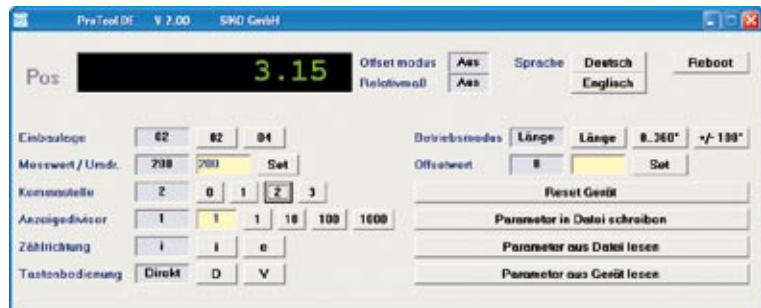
ProTool DE V 2.00 SIKO GmbH

Pos 3.15

Offset modus Aus
Relativmaß Aus

Sprache Deutsch Englisch

Reboot

Einbaulage 02 02 04

Messwert / Umdr. 200 200 Set

Kommastelle 2 0 1 2 3

Anzeigedivisor 1 1 1 10 100 1000

Zählrichtung i i e

Tastenbedienung Direkt D V

Betriebsmodus Länge Länge 0..360° +/- 180°

Offsetwert 0 Set

Reset Gerät

Parameter in Datei schreiben

Parameter aus Datei lesen

Parameter aus Gerät lesen